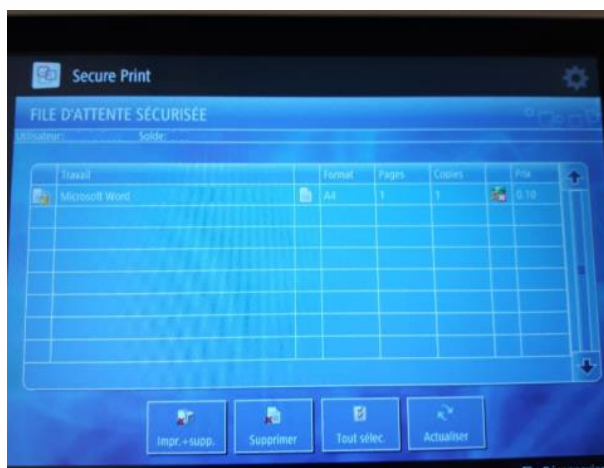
Secure Print

FILE D'ATTENTE SÉCURISÉE

Utilisateur: Solde:

| Travail | Format | Pages | Copies | Prix |
|---|---|---|---|---|
| Microsoft Word | A4 | 1 | 1 | 0.10 |

Impr.+supp.
Supprimer
Tout sélec.
Actualiser